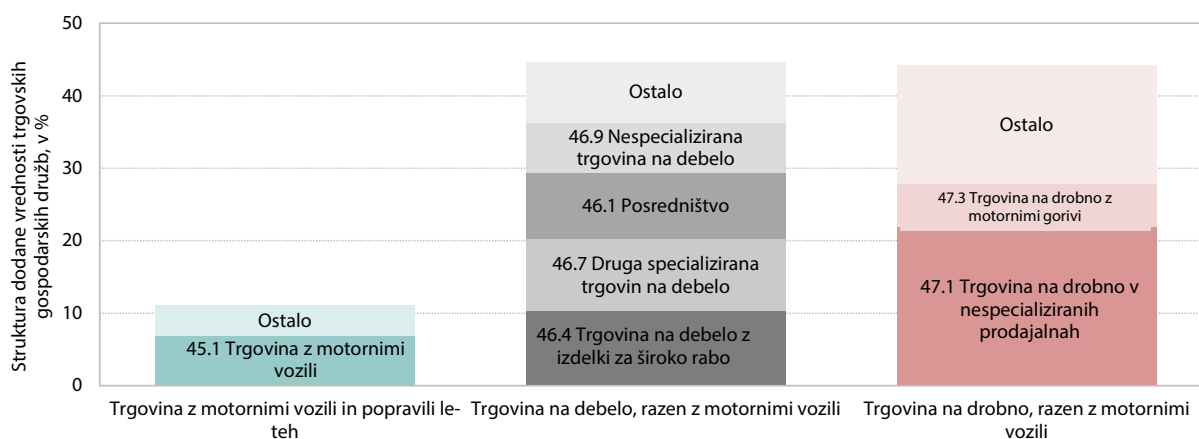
Struktura dodane vrednosti trgovskih gospodarskih družb, v %

50
40
30
20
10
0

Ostalo
45.1 Trgovina z motornimi vozili

Ostalo
46.9 Nespecializirana trgovina na debelo
46.1 Posredništvo
46.7 Druga specializirana trgovin na debelo
46.4 Trgovina na debelo z izdelki za široko rabo

Ostalo
47.3 Trgovina na drobno z motornimi gorivi
47.1 Trgovina na drobno v nespecializiranih prodajalnah

Trgovina z motornimi vozili in popravili leteh
Trgovina na debelo, razen z motornimi vozili
Trgovina na drobno, razen z motornimi vozili